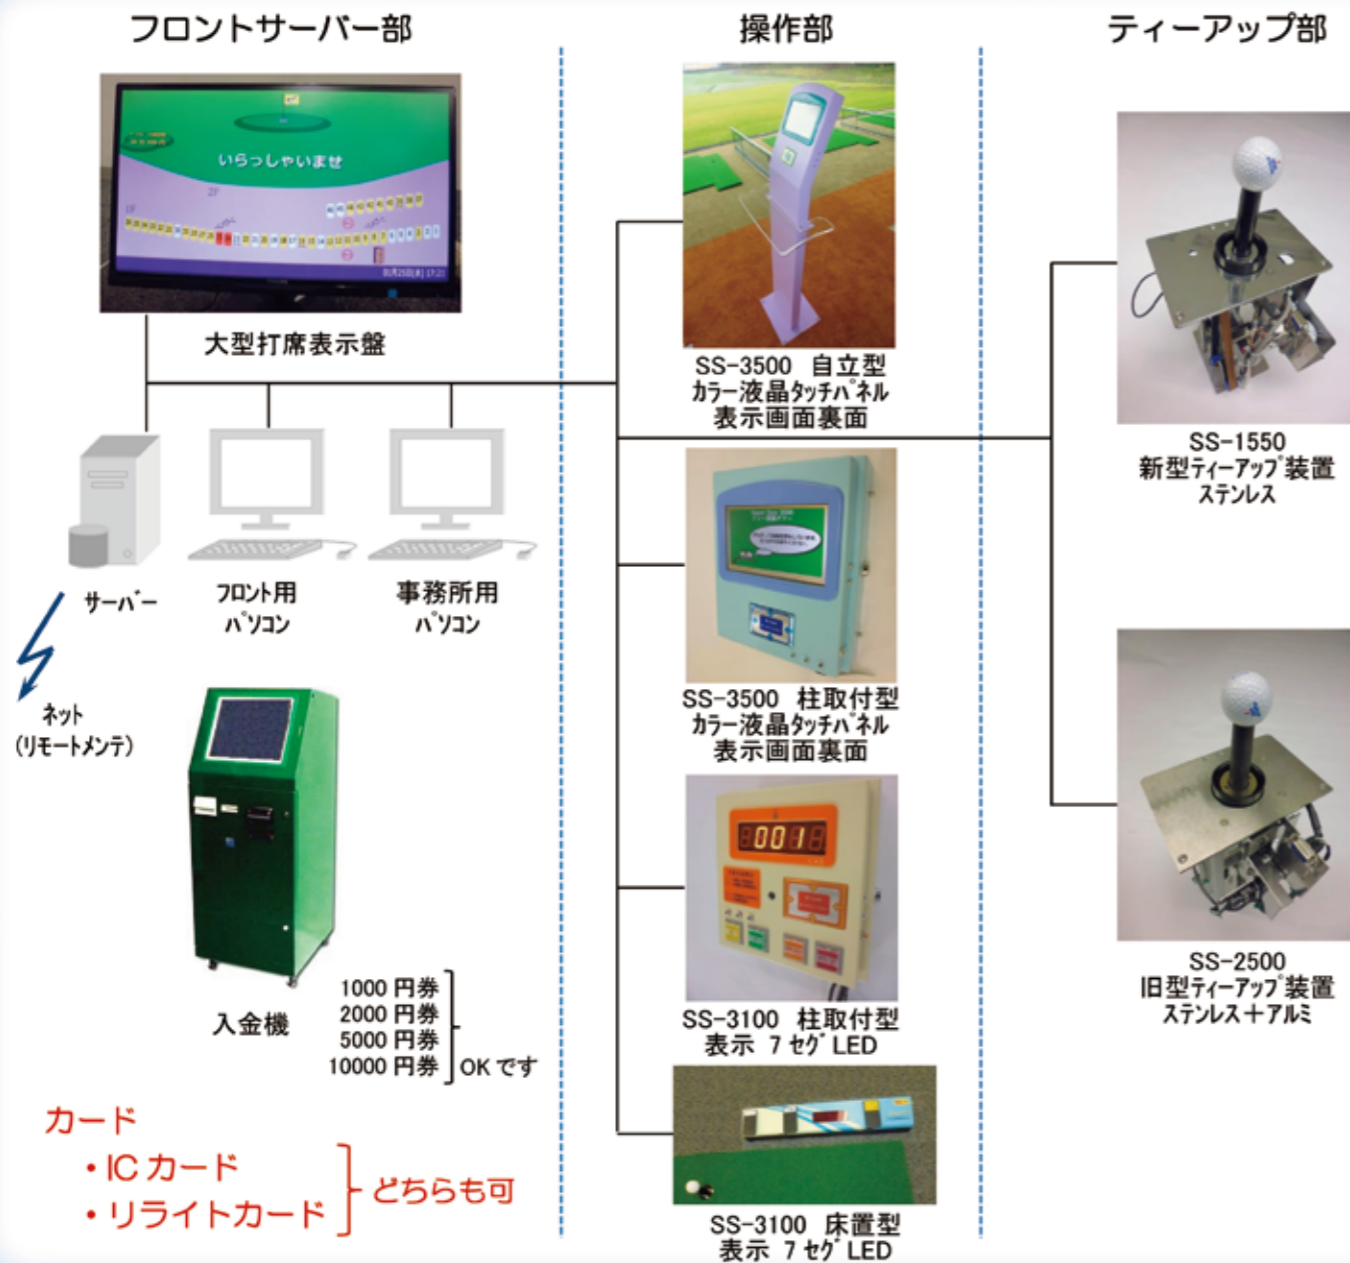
フロントサーバー部

操作部

ティーアップ部

いらっしゃいませ

大型打席表示盤

SS-3500 自立型
カラー液晶タッチパネル
表示画面裏面

SS-1550
新型ティーアップ装置
ステンレス

サーバー

フロント用
パソコン

事務所用
パソコン

ネット
(リモートメンテ)

SS-3500 柱取付型
カラー液晶タッチパネル
表示画面裏面

SS-2500
旧型ティーアップ装置
ステンレス＋アルミ

0018

入金機

1000 円券
2000 円券
5000 円券
10000 円券
OK です

SS-3100 柱取付型
表示 7 セグ LED

カード
・IC カード
・リライトカード
どちらも可

SS-3100 床置型
表示 7 セグ LED